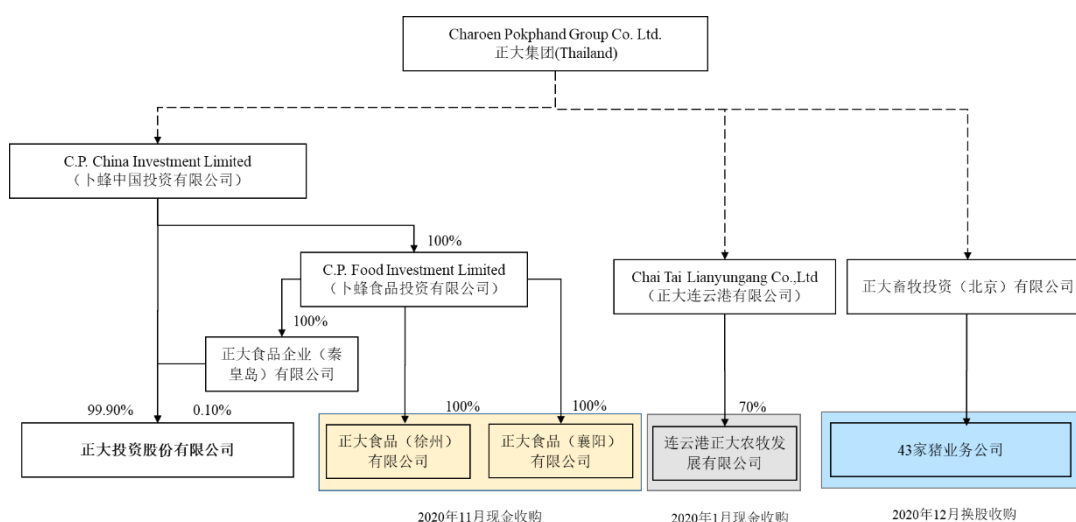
Charoen Pokphand Group Co. Ltd.
正大集团(Thailand)

C.P. China Investment Limited
（卜蜂中国投资有限公司）

100%

C.P. Food Investment Limited
（卜蜂食品投资有限公司）

100%

正大食品企业（秦皇岛）有限公司

99.90%

0.10%

正大投资股份有限公司

100%

100%

正大食品（徐州）有限公司

正大食品（襄阳）有限公司

2020年11月现金收购

Chai Tai Lianyungang Co.,Ltd
（正大连云港有限公司）

70%

连云港正大农牧发展有限公司

2020年1月现金收购

正大畜牧投资（北京）有限公司

43家猪业务公司

2020年12月换股收购